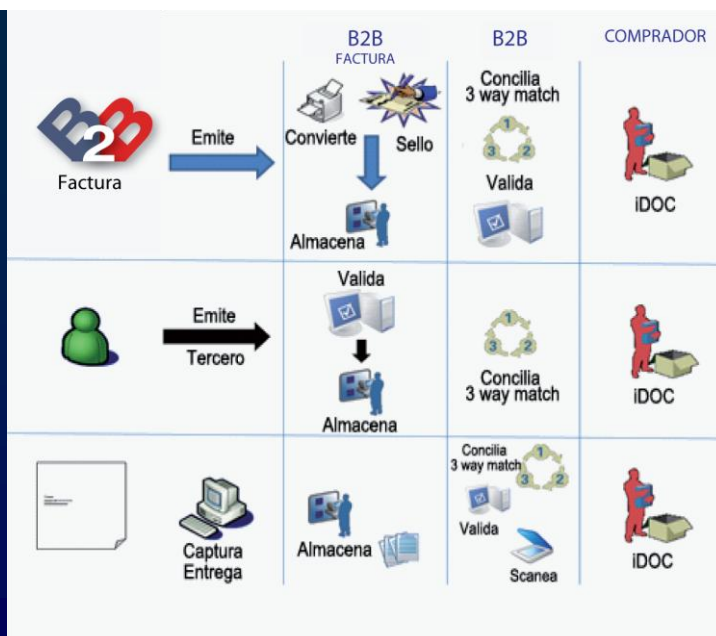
B2B
FACTURA

B2B

COMPRADOR

B2B
Factura

Emite

Convierte

Sello

Almacena

Concilia
3 way match

1
3
2

Valida

iDOC

Emite
Tercero

Valida

Almacena

1
3
2

Concilia
3 way match

iDOC

Captura
Entrega

Almacena

Concilia
3 way match

1
3
2

Valida

Scanea

iDOC